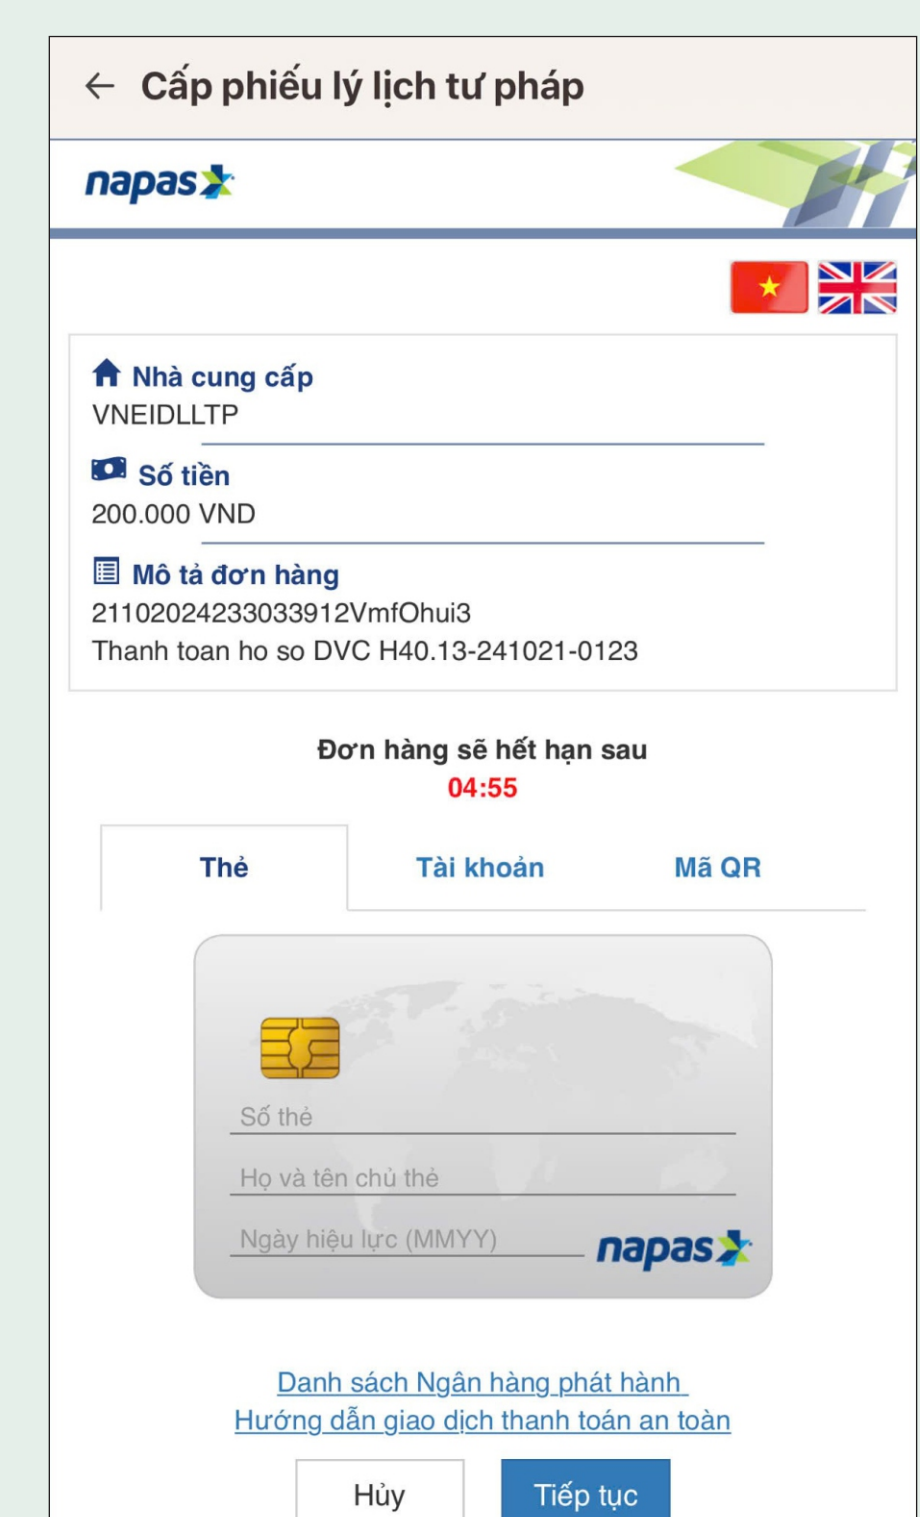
← Cấp phiếu lý lịch tư pháp

napas

Nhà cung cấp
VNEIDLLTP

Số tiền
200.000 VND

Mô tả đơn hàng
21102024233033912VmfOhui3
Thanh toan ho so DVC H40.13-241021-0123

Đơn hàng sẽ hết hạn sau
04:55

Thẻ | Tài khoản | Mã QR

Số thẻ
Họ và tên chủ thẻ
Ngày hiệu lực (MMYY)
napas

Danh sách Ngân hàng phát hành
Hướng dẫn giao dịch thanh toán an toàn

Hủy
Tiếp tục